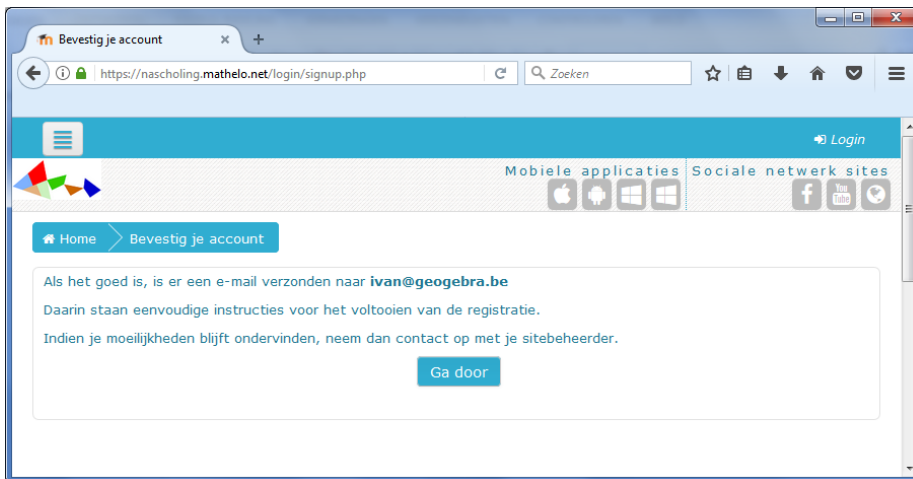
Bevestig je account
https://nascholing.mathelo.net/login/signup.php
Zoeken

Login

Mobiele applicaties
Sociale netwerk sites

Home
Bevestig je account

Als het goed is, is er een e-mail verzonden naar **ivan@geogebra.be**

Daarin staan eenvoudige instructies voor het voltooien van de registratie.

Indien je moeilijkheden blijft ondervinden, neem dan contact op met je sitebeheerder.

Ga door